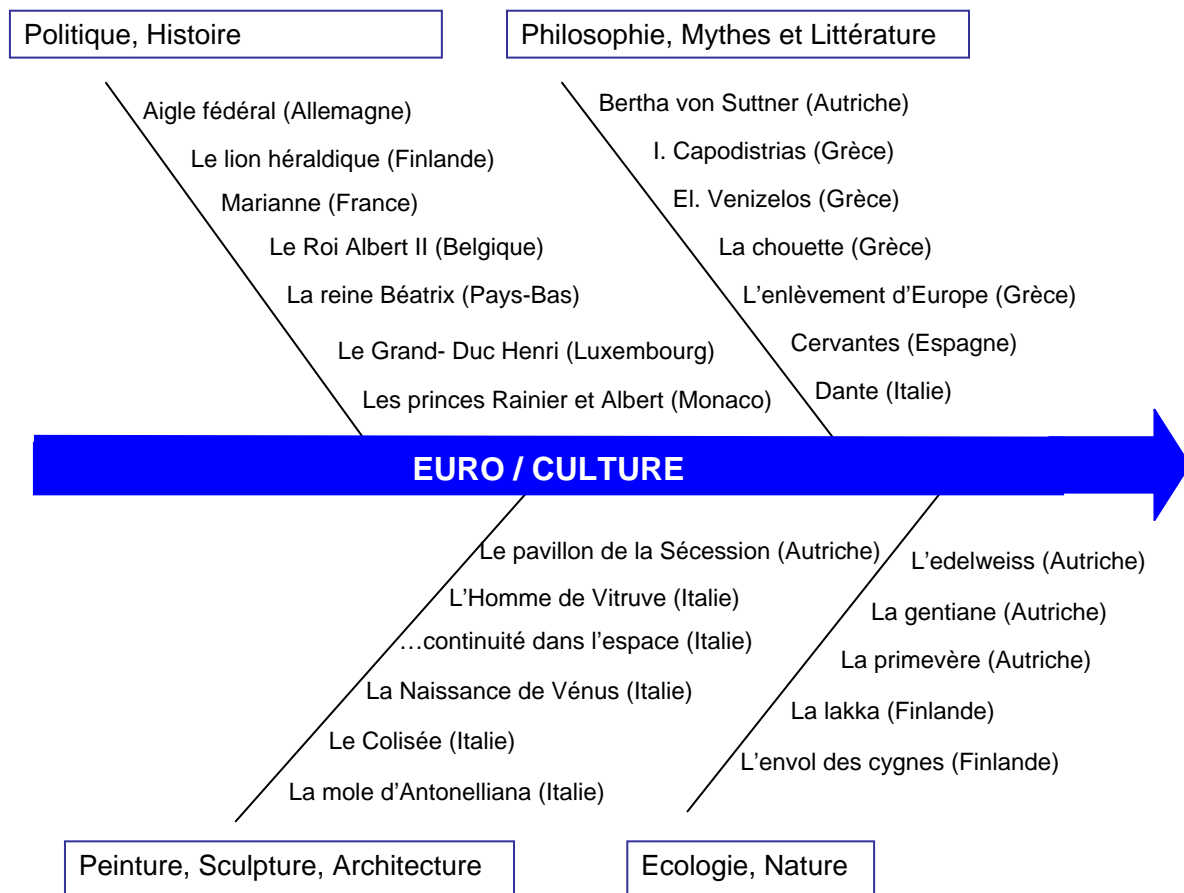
Politique, Histoire

Aigle fédéral (Allemagne)
Le lion héraldique (Finlande)
Marianne (France)
Le Roi Albert II (Belgique)
La reine Béatrix (Pays-Bas)
Le Grand- Duc Henri (Luxembourg)
Les princes Rainier et Albert (Monaco)

Philosophie, Mythes et Littérature

Bertha von Suttner (Autriche)
I. Capodistrias (Grèce)
El. Venizelos (Grèce)
La chouette (Grèce)
L'enlèvement d'Europe (Grèce)
Cervantes (Espagne)
Dante (Italie)

EURO / CULTURE

Le pavillon de la Sécession (Autriche)
L'Homme de Vitruve (Italie)
…continuité dans l'espace (Italie)
La Naissance de Vénus (Italie)
Le Colisée (Italie)
La mole d'Antonelliana (Italie)

L'edelweiss (Autriche)
La gentiane (Autriche)
La primevère (Autriche)
La lakka (Finlande)
L'envol des cygnes (Finlande)

Peinture, Sculpture, Architecture

Ecologie, Nature